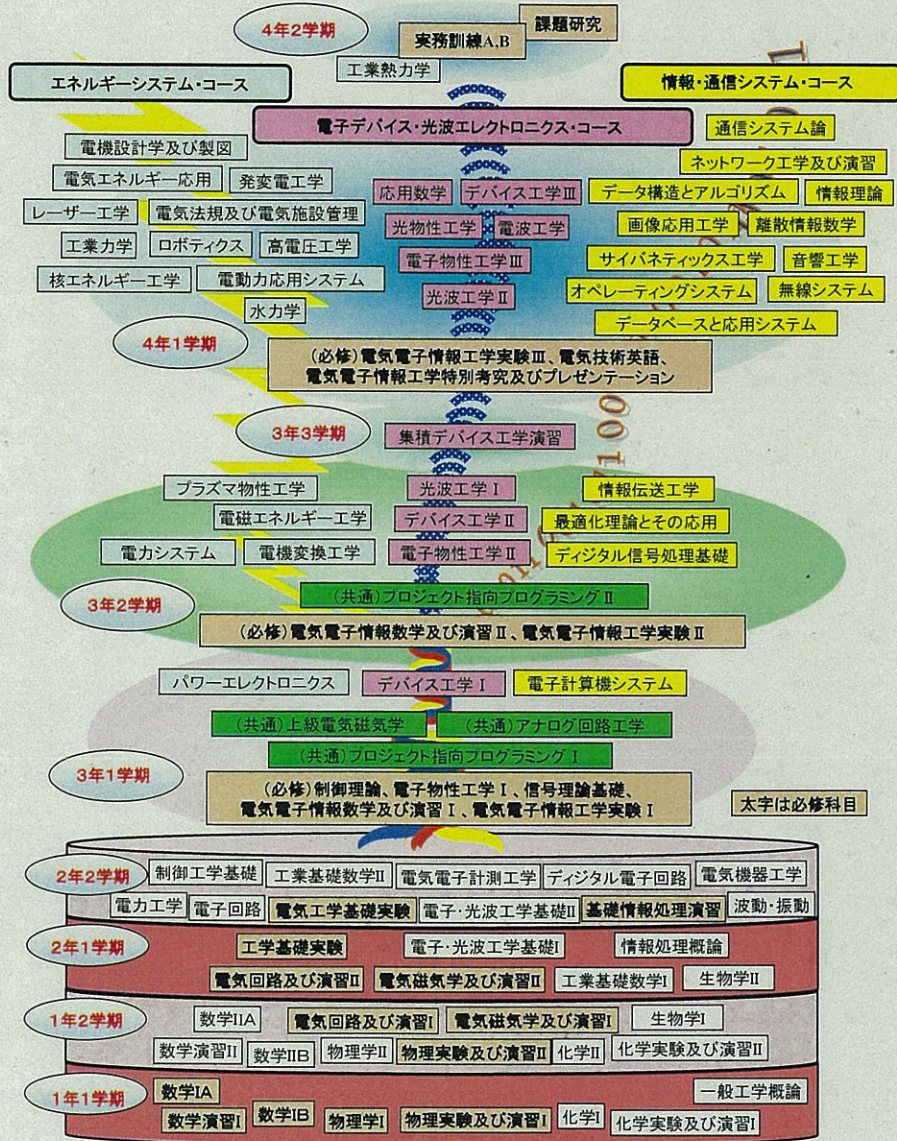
4年2学期

実務訓練A,B

課題研究

工業熱力学

エネルギーシステム・コース

情報・通信システム・コース

電子デバイス・光波エレクトロニクス・コース

電機設計学及び製図

電気エネルギー応用

発変電工学

レーザー工学

電気法規及び電気施設管理

工業力学

ロボティクス

高電圧工学

核エネルギー工学

電動力応用システム

水力学

応用数学

デバイス工学Ⅲ

光物性工学

電波工学

電子物性工学Ⅲ

光波工学Ⅱ

通信システム論

ネットワーク工学及び演習

データ構造とアルゴリズム

情報理論

画像応用工学

離散情報数学

サイバネティックス工学

音響工学

オペレーティングシステム

無線システム

データベースと応用システム

4年1学期

(必修)電気電子情報工学実験Ⅲ、電気技術英語、電気電子情報工学特別考究及びプレゼンテーション

3年3学期

集積デバイス工学演習

プラズマ物性工学

光波工学Ⅰ

情報伝送工学

電磁エネルギー工学

デバイス工学Ⅱ

最適化理論とその応用

電力システム

電機変換工学

電子物性工学Ⅱ

ディジタル信号処理基礎

3年2学期

(共通)プロジェクト指向プログラミングⅡ

(必修)電気電子情報数学及び演習Ⅱ、電気電子情報工学実験Ⅱ

パワーエレクトロニクス

デバイス工学Ⅰ

電子計算機システム

(共通)上級電気磁気学

(共通)アナログ回路工学

(共通)プロジェクト指向プログラミングⅠ

3年1学期

(必修)制御理論、電子物性工学Ⅰ、信号理論基礎、電気電子情報数学及び演習Ⅰ、電気電子情報工学実験Ⅰ

太字は必修科目

2年2学期

制御工学基礎

工業基礎数学Ⅱ

電気電子計測工学

ディジタル電子回路

電気機器工学

電力工学

電子回路

電気工学基礎実験

電子・光波工学基礎Ⅱ

基礎情報処理演習

波動・振動

2年1学期

工学基礎実験

電子・光波工学基礎Ⅰ

情報処理概論

電気回路及び演習Ⅱ

電気磁気学及び演習Ⅱ

工業基礎数学Ⅰ

生物学Ⅱ

1年2学期

数学ⅡA

電気回路及び演習Ⅰ

電気磁気学及び演習Ⅰ

生物学Ⅰ

数学演習Ⅱ

数学ⅡB

物理学Ⅱ

物理実験及び演習Ⅱ

化学Ⅱ

化学実験及び演習Ⅱ

1年1学期

数学ⅠA

一般工学概論

数学演習Ⅰ

数学ⅠB

物理学Ⅰ

物理実験及び演習Ⅰ

化学Ⅰ

化学実験及び演習Ⅰ